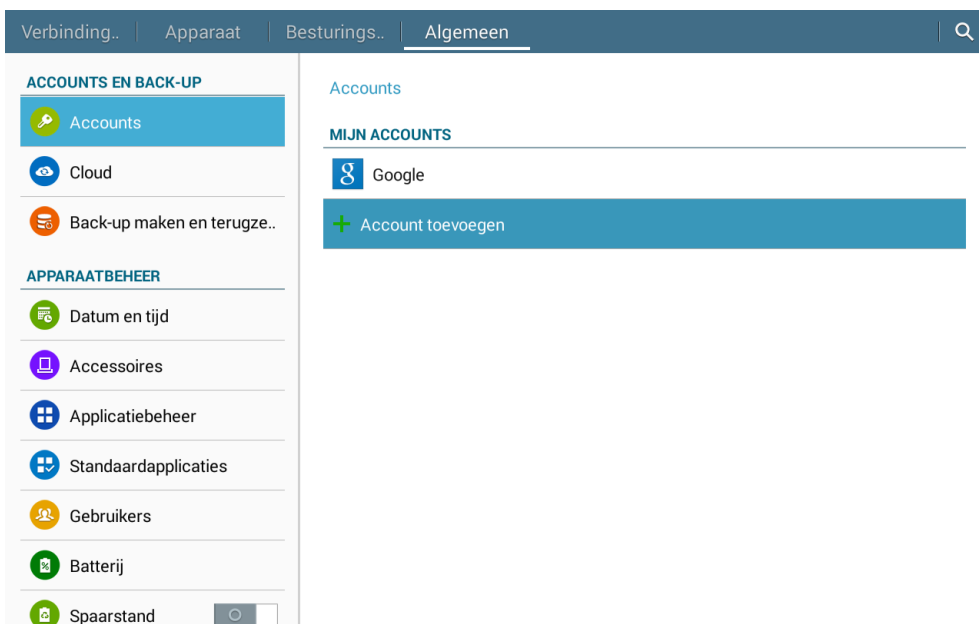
Verbinding.. | Apparaat | Besturings.. | Algemeen

ACCOUNTS EN BACK-UP

Accounts

Cloud

Back-up maken en terugze..

APPARAATBEHEER

Datum en tijd

Accessoires

Applicatiebeheer

Standaardapplicaties

Gebruikers

Batterij

Spaarstand

Accounts

MIJN ACCOUNTS

8 Google

+ Account toevoegen